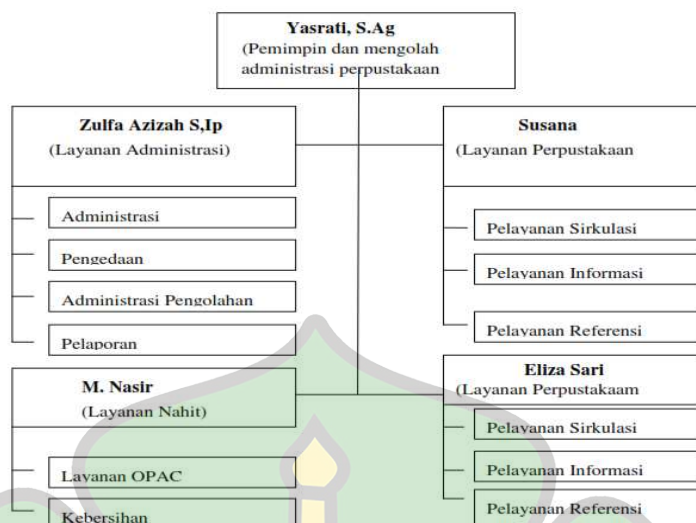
Yasrati, S.Ag
(Pemimpin dan mengolah administrasi perpustakaan

Zulfa Azizah S,Ip
(Layanan Administrasi)

Administrasi

Pengedaan

Administrasi Pengolahan

Pelaporan

Susana
(Layanan Perpustakaan

Pelayanan Sirkulasi

Pelayanan Informasi

Pelayanan Referensi

M. Nasir
(Layanan Nahit)

Layanan OPAC

Kebersihan

Eliza Sari
(Layanan Perpustakaam

Pelayanan Sirkulasi

Pelayanan Informasi

Pelayanan Referensi